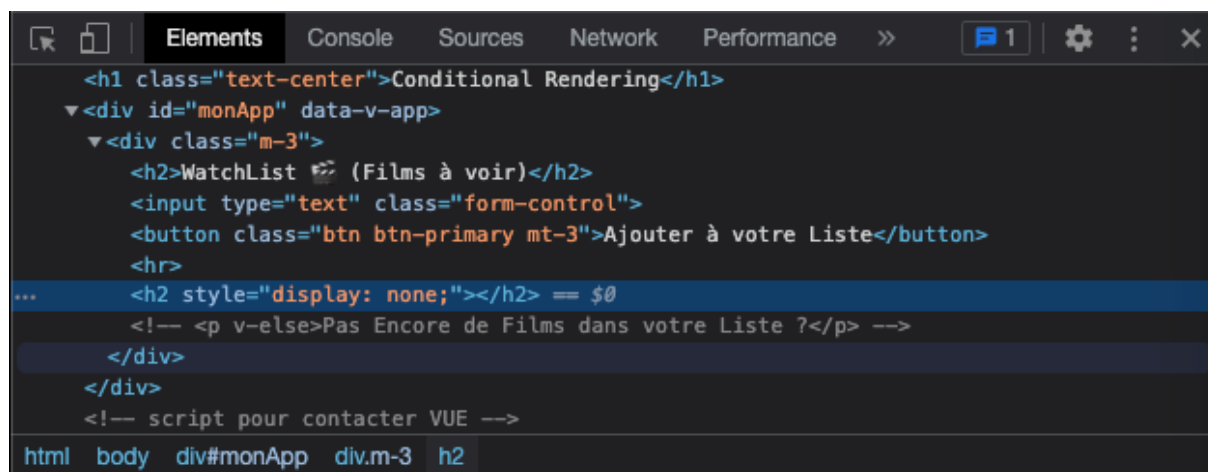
Elements Console Sources Network Performance » 1

<h1 class="text-center">Conditional Rendering</h1>
▼<div id="monApp" data-v-app>
▼<div class="m-3">
<h2>WatchList 🎬 (Films à voir)</h2>
<input type="text" class="form-control">
<button class="btn btn-primary mt-3">Ajouter à votre Liste</button>
<hr>
... <h2 style="display: none;"></h2> == $0
<!-- <p v-else>Pas Encore de Films dans votre Liste ?</p> -->
</div>
</div>
<!-- script pour contacter VUE -->

html body div#monApp div.m-3 h2